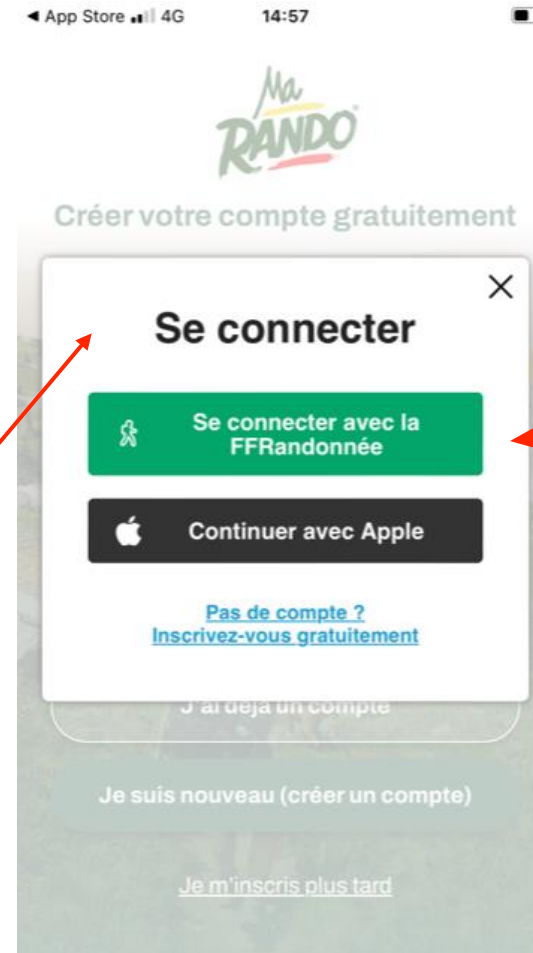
◀ App Store 4G 14:57

Ma RANDO

Créer votre compte gratuitement

Se connecter

Se connecter avec la FFRandonnée

Continuer avec Apple

Pas de compte ?
Inscrivez-vous gratuitement

J'ai déjà un compte

Je suis nouveau (créer un compte)

Je m'inscris plus tard